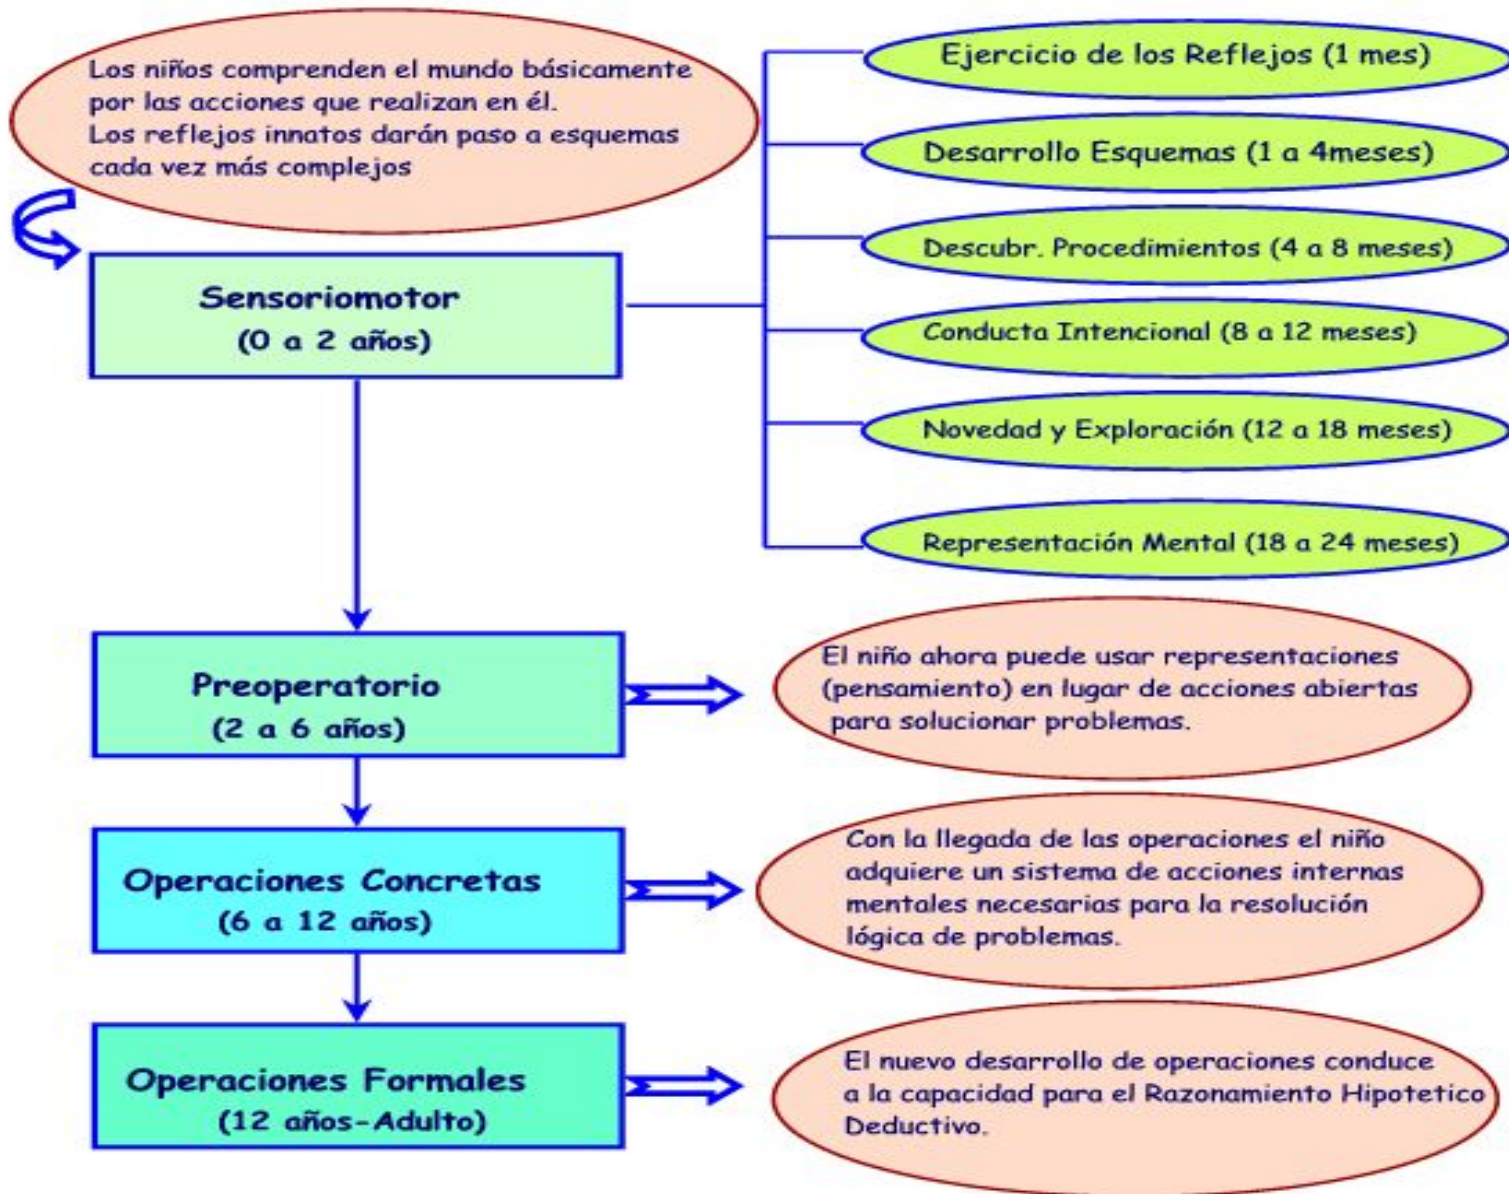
Los niños comprenden el mundo básicamente por las acciones que realizan en él.
Los reflejos innatos darán paso a esquemas cada vez más complejos

Sensoriomotor
(0 a 2 años)

Ejercicio de los Reflejos (1 mes)

Desarrollo Esquemas (1 a 4meses)

Descubr. Procedimientos (4 a 8 meses)

Conducta Intencional (8 a 12 meses)

Novedad y Exploración (12 a 18 meses)

Representación Mental (18 a 24 meses)

Preoperatorio
(2 a 6 años)

El niño ahora puede usar representaciones (pensamiento) en lugar de acciones abiertas para solucionar problemas.

Operaciones Concretas
(6 a 12 años)

Con la llegada de las operaciones el niño adquiere un sistema de acciones internas mentales necesarias para la resolución lógica de problemas.

Operaciones Formales
(12 años-Adulto)

El nuevo desarrollo de operaciones conduce a la capacidad para el Razonamiento Hipotetico Deductivo.